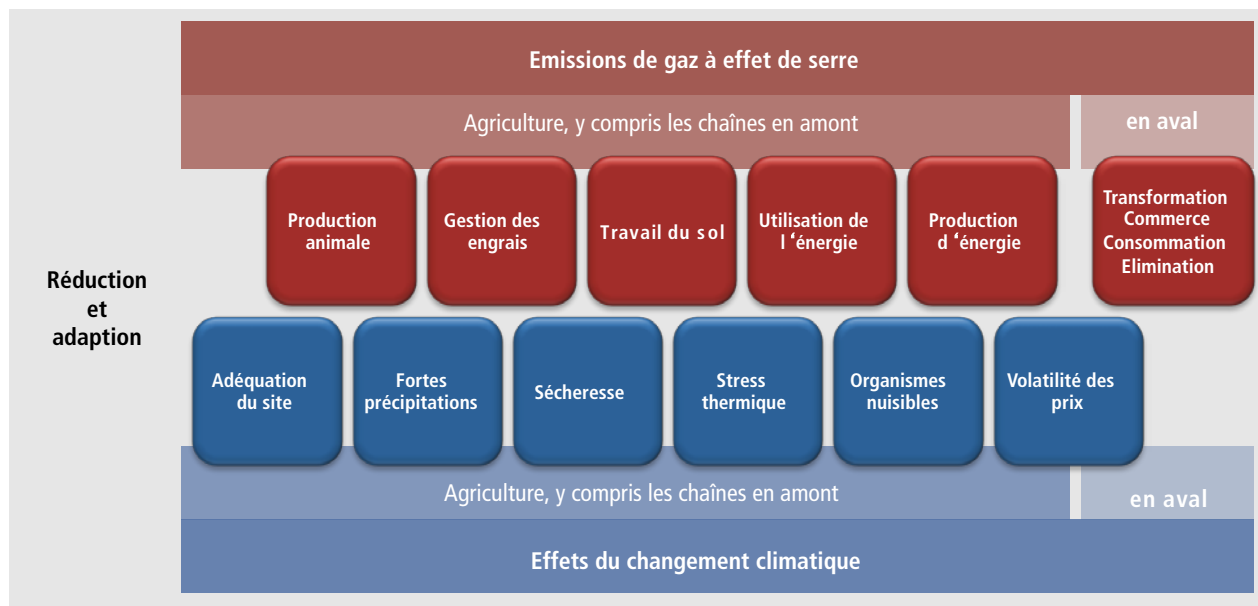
Emissions de gaz à effet de serre

Agriculture, y compris les chaînes en amont

en aval

Réduction et adaption

Production animale

Gestion des engrais

Travail du sol

Utilisation de l ‘énergie

Production d ‘énergie

Transformation Commerce Consommation Elimination

Adéquation du site

Fortes précipitations

Sécheresse

Stress thermique

Organismes nuisibles

Volatilité des prix

Agriculture, y compris les chaînes en amont

en aval

Effets du changement climatique